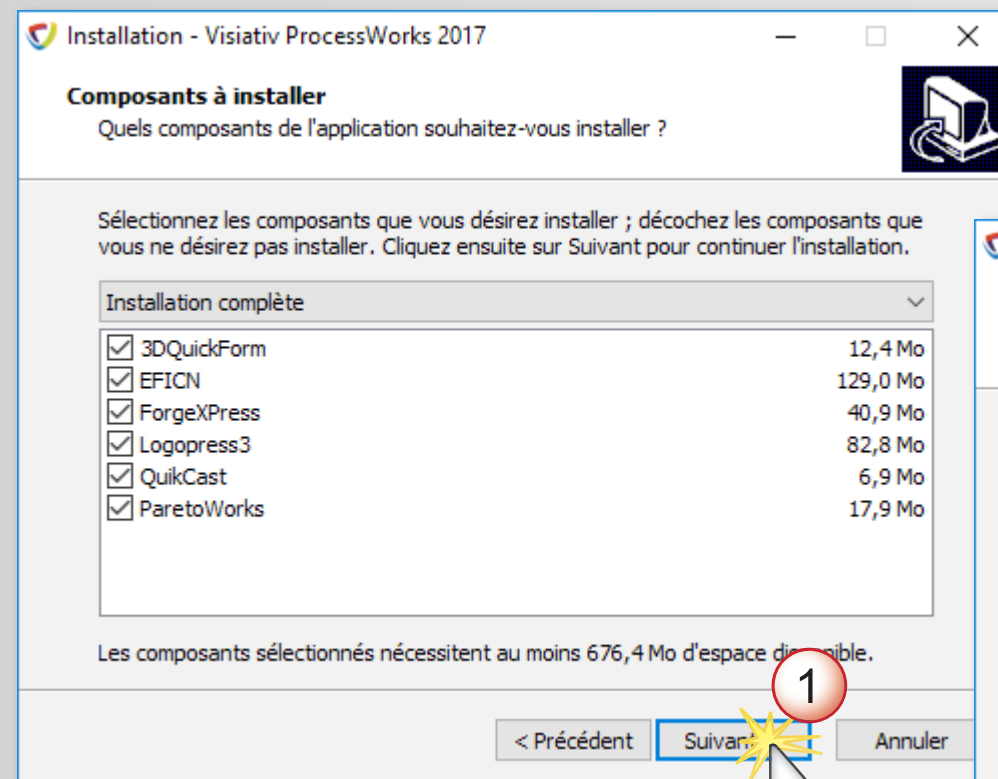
Installation - Visiativ ProcessWorks 2017

Composants à installer
Quels composants de l'application souhaitez-vous installer ?

Sélectionnez les composants que vous désirez installer ; décochez les composants que vous ne désirez pas installer. Cliquez ensuite sur Suivant pour continuer l'installation.

Installation complète

| | |
|---|---|
| 3DQuickForm | 12,4 Mo |
| EFICN | 129,0 Mo |
| ForgeXPress | 40,9 Mo |
| Logopress3 | 82,8 Mo |
| QuikCast | 6,9 Mo |
| ParetoWorks | 17,9 Mo |

Les composants sélectionnés nécessitent au moins 676,4 Mo d'espace di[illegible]ible.

1

< Précédent Suivan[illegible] Annuler